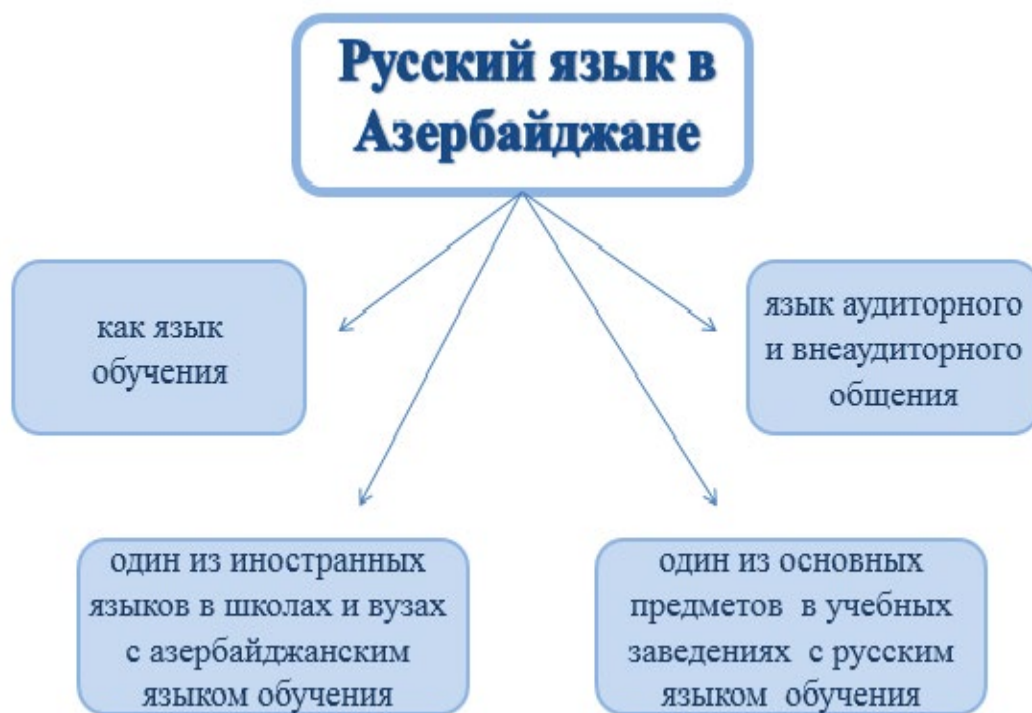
Русский язык в Азербайджане

как язык обучения

язык аудиторного и внеаудиторного общения

один из иностранных языков в школах и вузах с азербайджанским языком обучения

один из основных предметов в учебных заведениях с русским языком обучения